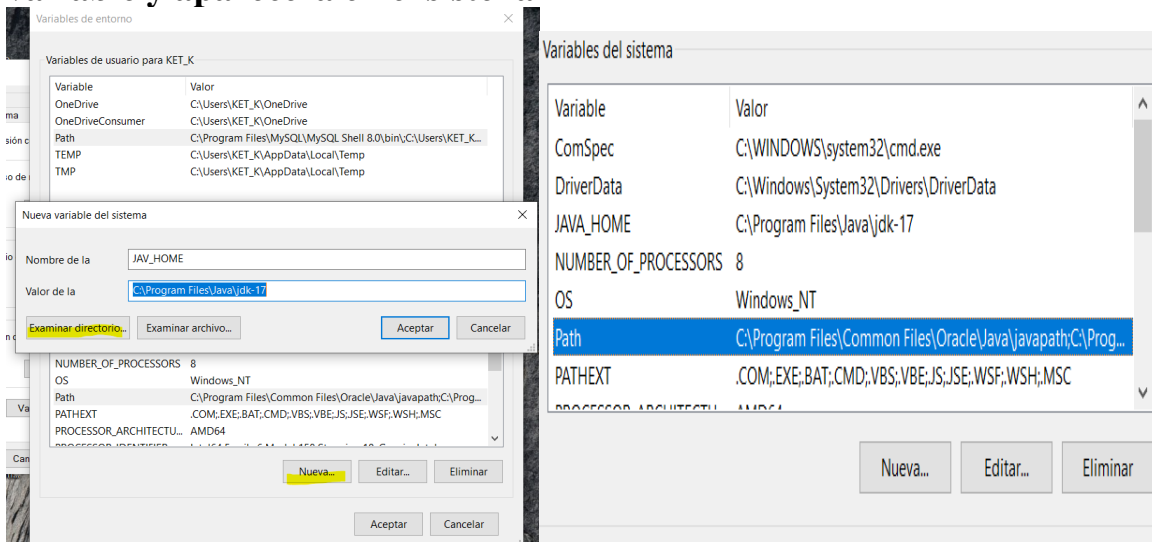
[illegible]

Variables de entorno

Variables de usuario para KET_K

| Variable | Valor |
|---|---|
| OneDrive | C:\Users\KET_K\OneDrive |
| OneDriveConsumer | C:\Users\KET_K\OneDrive |
| Path | C:\Program Files\MySQL\MySQL Shell 8.0\bin\;C:\Users\KET_K... |
| TEMP | C:\Users\KET_K\AppData\Local\Temp |
| TMP | C:\Users\KET_K\AppData\Local\Temp |

ma
sión c
so de
io
Va
Can

Nueva variable del sistema

Nombre de la JAV_HOME

Valor de la C:\Program Files\Java\jdk-17

Examinar directorio... Examinar archivo... Aceptar Cancelar

| Variable | Valor |
|---|---|
| NUMBER_OF_PROCESSORS | 8 |
| OS | Windows_NT |
| Path | C:\Program Files\Common Files\Oracle\Java\javapath;C:\Prog... |
| PATHEXT | .COM;.EXE;.BAT;.CMD;.VBS;.VBE;.JS;.JSE;.WSF;.WSH;.MSC |
| PROCESSOR_ARCHITECTU... | AMD64 |
| PROCESSOR_IDENTIFIER | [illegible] |

Nueva... Editar... Eliminar

Aceptar Cancelar

Variables del sistema

| Variable | Valor |
|---|---|
| ComSpec | C:\WINDOWS\system32\cmd.exe |
| DriverData | C:\Windows\System32\Drivers\DriverData |
| JAVA_HOME | C:\Program Files\Java\jdk-17 |
| NUMBER_OF_PROCESSORS | 8 |
| OS | Windows_NT |
| Path | C:\Program Files\Common Files\Oracle\Java\javapath;C:\Prog... |
| PATHEXT | .COM;.EXE;.BAT;.CMD;.VBS;.VBE;.JS;.JSE;.WSF;.WSH;.MSC |
| PROCESSOR_ARCHITECTU... | AMD64 |

Nueva... Editar... Eliminar